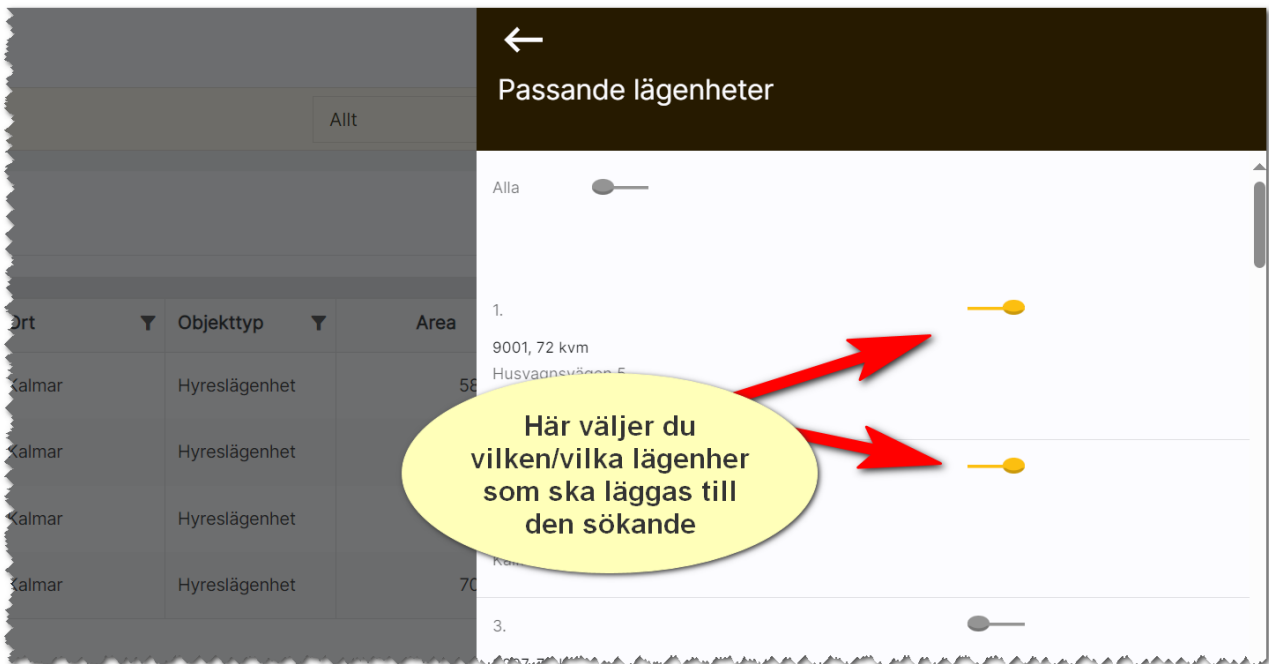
Allt

Ort | Objekttyp | Area
Kalmar | Hyreslägenhet | 58
Kalmar | Hyreslägenhet |
Kalmar | Hyreslägenhet |
Kalmar | Hyreslägenhet | 70

←

Passande lägenheter

Alla

1.

9001, 72 kvm

Husvagnsvägen 5

Kal

3.

Här väljer du vilken/vilka lägenher som ska läggas till den sökande